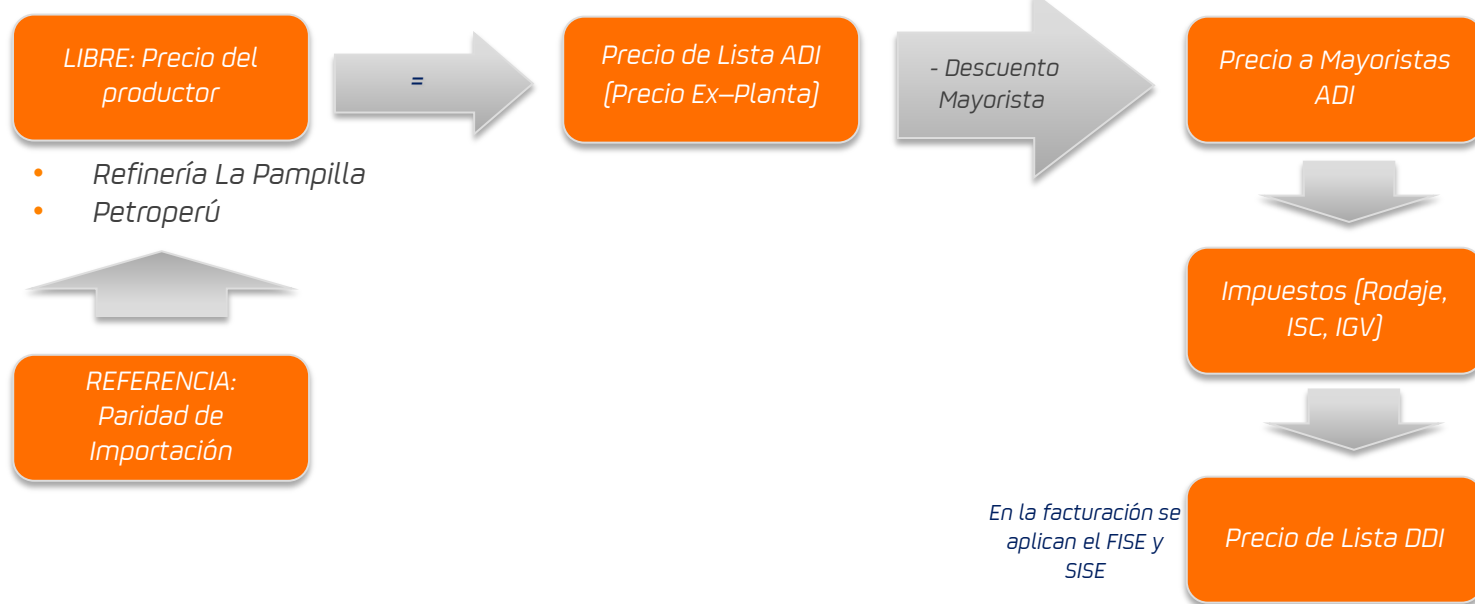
LIBRE: Precio del productor

=

Precio de Lista ADI (Precio Ex–Planta)

- Descuento Mayorista

Precio a Mayoristas ADI

• Refinería La Pampilla
• Petroperú

Impuestos (Rodaje, ISC, IGV)

REFERENCIA: Paridad de Importación

En la facturación se aplican el FISE y SISE

Precio de Lista DDI